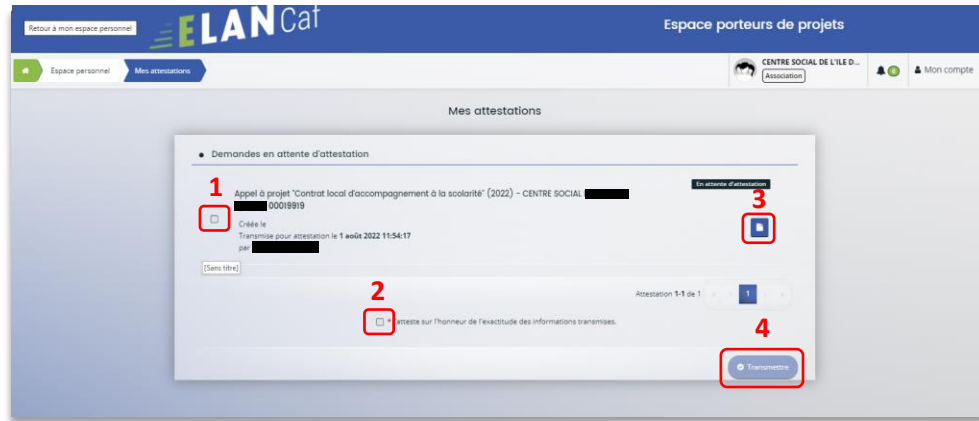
Retour à mon espace personnel

ELANCaf

Espace porteurs de projets

Espace personnel

Mes attestations

CENTRE SOCIAL DE L'ILE D...

Association

0

Mon compte

Mes attestations

Demandes en attente d'attestation

1

Appel à projet "Contrat local d'accompagnement à la scolarité" (2022) - CENTRE SOCIAL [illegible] 00019919

En attente d'attestation

3

Créée le

Transmise pour attestation le 1 août 2022 11:54:17

par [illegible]

[Sans titre]

2

Attestation 1-1 de 1

1

* J'atteste sur l'honneur de l'exactitude des informations transmises.

4

Transmettre